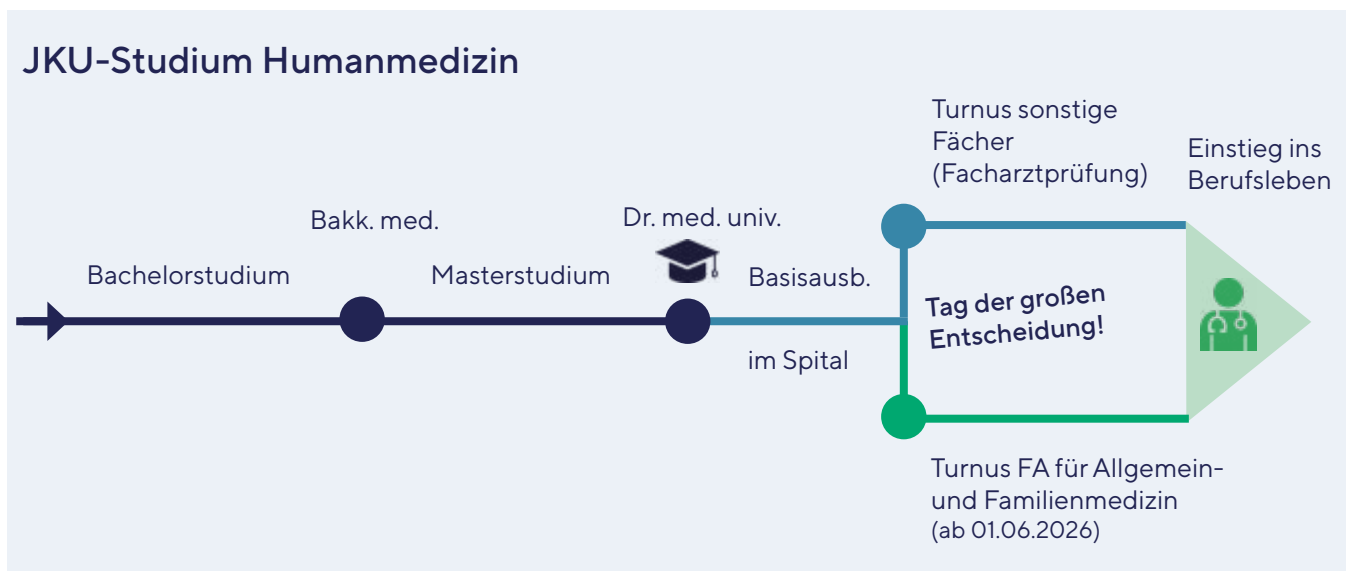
JKU-Studium Humanmedizin

Bakk. med.

Bachelorstudium

Masterstudium

Dr. med. univ.

Basisausb.

im Spital

Turnus sonstige Fächer (Facharztprüfung)

Einstieg ins Berufsleben

Tag der großen Entscheidung!

Turnus FA für Allgemein- und Familienmedizin (ab 01.06.2026)